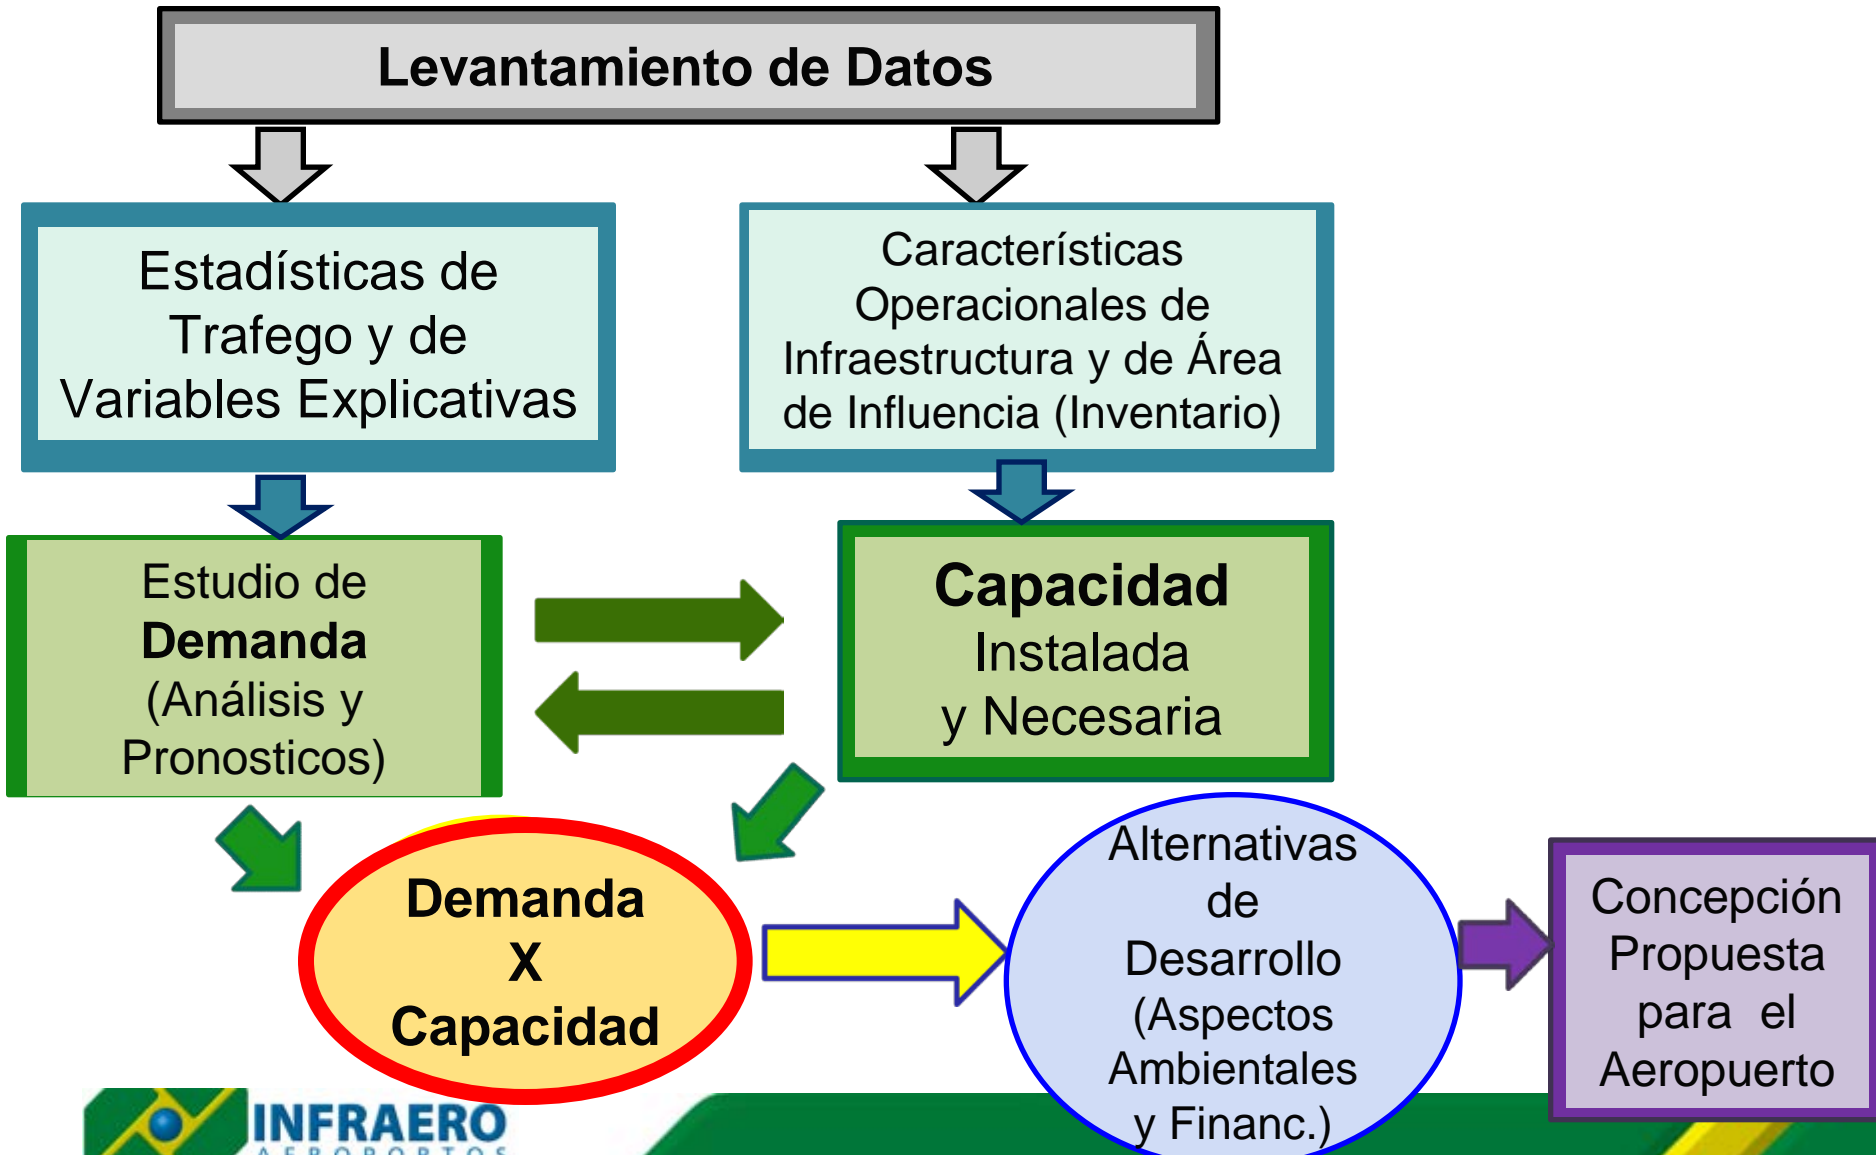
Levantamiento de Datos

Estadísticas de Trafego y de Variables Explicativas

Características Operacionales de Infraestructura y de Área de Influencia (Inventario)

Estudio de Demanda (Análisis y Pronosticos)

Capacidad Instalada y Necesaria

Demanda X Capacidad

Alternativas de Desarrollo (Aspectos Ambientales y Financ.)

Concepción Propuesta para el Aeropuerto

INFRAERO
AEROPORTOS